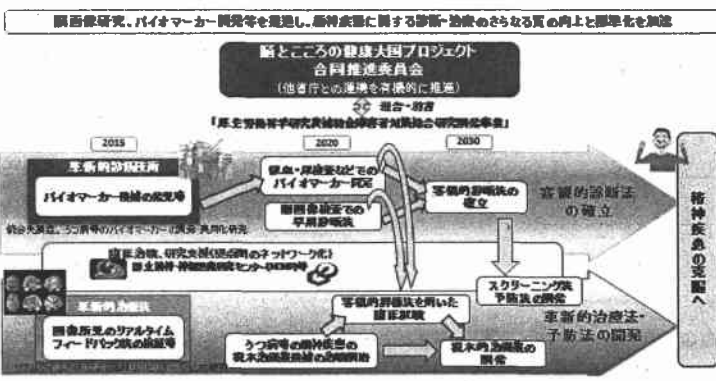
脳画像研究、バイオマーカー開発等を推進し、精神疾患に関する診断・治療のさらなる質の向上と標準化を加速

脳とこころの健康大国プロジェクト
合同推進委員会
（他省庁との連携を有機的に推進）

連合・助言
「厚生労働科学研究費補助金障害者対策総合研究開発事業」

2015　2020　2030

革新的診断技術
バイオマーカー候補の探索等
統合失調症、うつ病等のバイオマーカー候補 共同化研究

血液・尿検査などでのバイオマーカー同定
画像検査での早期診断法

客観的診断法の確立

客観的診断法の確立

臨床治験、研究支援(拠点病院のネットワーク化)
国立精神・神経医療研究センター(NCNP)等

スクリーニング法予防法の開発

革新的治療法
画像所見のリアルタイムフィードバック法の開発等

客観的診断法を用いた臨床試験

うつ病等の精神疾患の根本治療薬候補の開発

根本的治療法の開発

革新的治療法・予防法の開発

精神疾患の克服へ